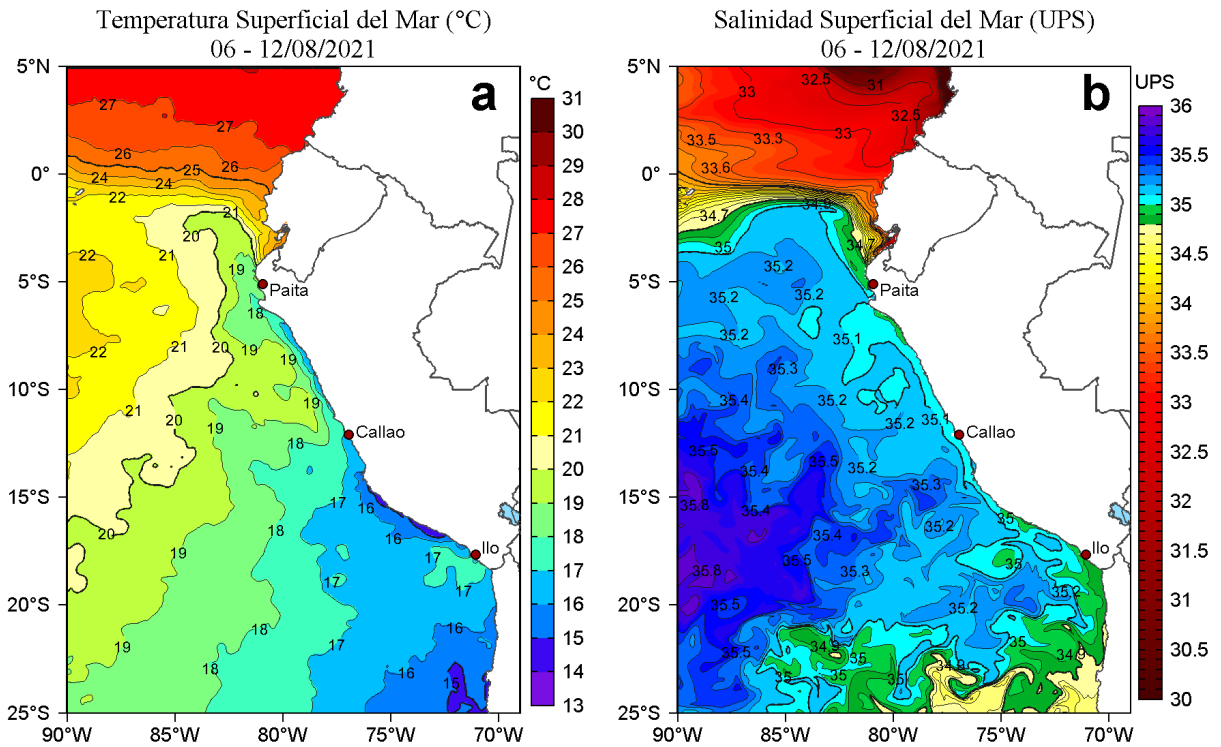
Temperatura Superficial del Mar (°C)
06 - 12/08/2021

a

°C
31
30
29
28
27
26
25
24
23
22
21
20
19
18
17
16
15
14
13

5°N
0°
5°S
10°S
15°S
20°S
25°S
90°W
85°W
80°W
75°W
70°W

27
27
26
25
26
24
24
22
21
20
22
21
19
Paita
18
22
21
20
19
19
19
21
20
19
18
Callao
17
16
16
17
20
19
18
17
17
18
17
16
18
16
15
Ilo

Salinidad Superficial del Mar (UPS)
06 - 12/08/2021

b

UPS
36
35.5
35
34.5
34
33.5
33
32.5
32
31.5
31
30.5
30

5°N
0°
5°S
10°S
15°S
20°S
25°S
90°W
85°W
80°W
75°W
70°W

32.5
31
33
32.5
33.5
33.3
33
33.6
34.7
34.9
35
34.7
35.2
Paita
35.2
35.2
35.2
35.1
35.3
35.4
35.2
35.2
35.1
Callao
35.5
35.4
35.5
35.2
35.3
35.8
35.4
35.2
35
35.4
35.5
35.3
35
Ilo
35.8
35.2
35.5
35.2
34.9
35
35.5
35
34.9
34.9
35
35
35
35